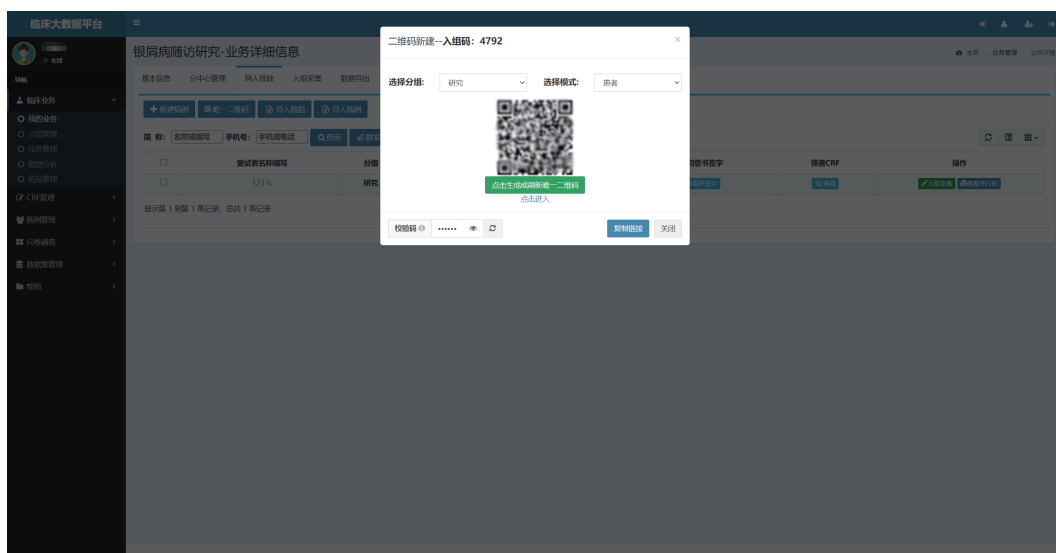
临床大数据平台

在线

导航

临床业务

我的业务

分组管理

任务管理

数据分析

项目管理

CRF管理

病例管理

问卷调查

数据集管理

帮助

银屑病随访研究-业务详细信息

基本信息　分中心管理　病人排除　入组采集　数据导出

+ 新建病例　唯一二维码　导入数据　导入病例

简称: 名称或编号　手机号: 手机或电话　Q查询

受试者名称/编号　分组

12 研究

显示第 1 到第 1 条记录，总共 1 条记录

同意书签字　查看CRF　操作

主页 > 业务管理 > 业务详情

二维码新建--入组码：4792

×

选择分组: 研究

选择模式: 患者

点击生成或刷新唯一二维码

点击进入

校验码 ••••••

复制链接　关闭